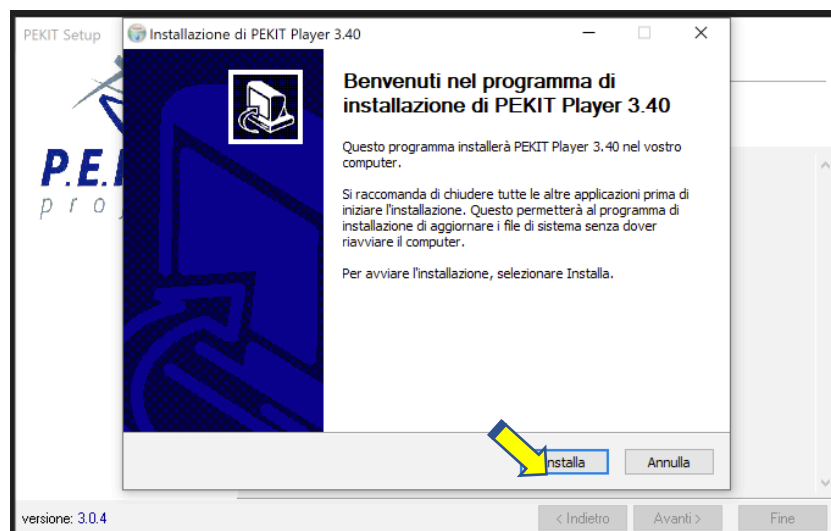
PEKIT Setup

P.E.I

pro

Installazione di PEKIT Player 3.40

Benvenuti nel programma di installazione di PEKIT Player 3.40

Questo programma installerà PEKIT Player 3.40 nel vostro computer.

Si raccomanda di chiudere tutte le altre applicazioni prima di iniziare l'installazione. Questo permetterà al programma di installazione di aggiornare i file di sistema senza dover riavviare il computer.

Per avviare l'installazione, selezionare Installa.

Installa

Annulla

versione: 3.0.4

< Indietro

Avanti >

Fine